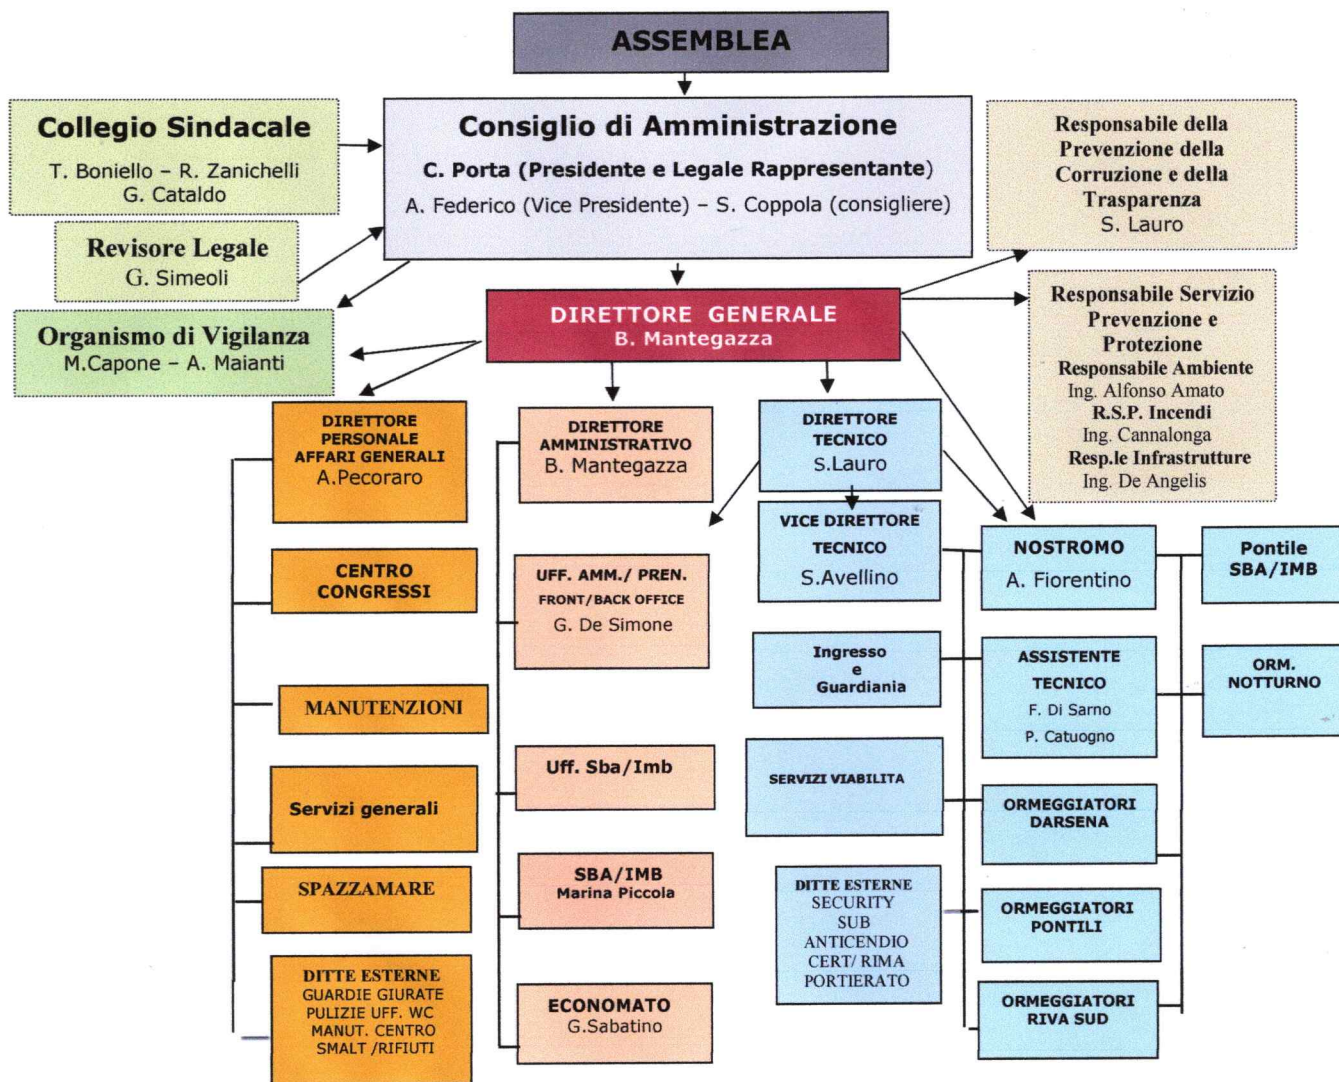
ASSEMBLEA

Collegio Sindacale
T. Boniello – R. Zanichelli
G. Cataldo

Consiglio di Amministrazione
C. Porta (Presidente e Legale Rappresentante)
A. Federico (Vice Presidente) – S. Coppola (consigliere)

Responsabile della Prevenzione della Corruzione e della Trasparenza
S. Lauro

Revisore Legale
G. Simeoli

Organismo di Vigilanza
M.Capone – A. Maianti

DIRETTORE GENERALE
B. Mantegazza

Responsabile Servizio Prevenzione e Protezione
Responsabile Ambiente
Ing. Alfonso Amato
R.S.P. Incendi
Ing. Cannalonga
Resp.le Infrastrutture
Ing. De Angelis

DIRETTORE PERSONALE AFFARI GENERALI
A.Pecoraro

CENTRO CONGRESSI

MANUTENZIONI

Servizi generali

SPAZZAMARE

DITTE ESTERNE
GUARDIE GIURATE
PULIZIE UFF. WC
MANUT. CENTRO
SMALT /RIFIUTI

DIRETTORE AMMINISTRATIVO
B. Mantegazza

UFF. AMM./ PREN.
FRONT/BACK OFFICE
G. De Simone

Uff. Sba/Imb

SBA/IMB
Marina Piccola

ECONOMATO
G.Sabatino

DIRETTORE TECNICO
S.Lauro

VICE DIRETTORE TECNICO
S.Avellino

Ingresso e Guardiania

SERVIZI VIABILITA

DITTE ESTERNE
SECURITY
SUB
ANTICENDIO
CERT/ RIMA
PORTIERATO

NOSTROMO
A. Fiorentino

ASSISTENTE TECNICO
F. Di Sarno
P. Catuogno

ORMEGGIATORI DARSENA

ORMEGGIATORI PONTILI

ORMEGGIATORI RIVA SUD

Pontile SBA/IMB

ORM. NOTTURNO